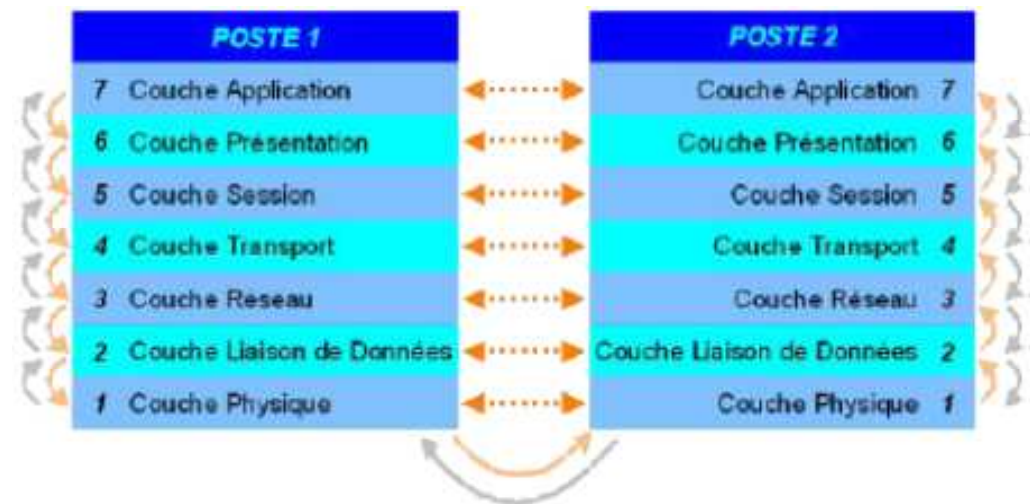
| POSTE 1 | POSTE 2 |
|---|---|
| 7 Couche Application | Couche Application 7 |
| 6 Couche Présentation | Couche Présentation 6 |
| 5 Couche Session | Couche Session 5 |
| 4 Couche Transport | Couche Transport 4 |
| 3 Couche Réseau | Couche Réseau 3 |
| 2 Couche Liaison de Données | Couche Liaison de Données 2 |
| 1 Couche Physique | Couche Physique 1 |